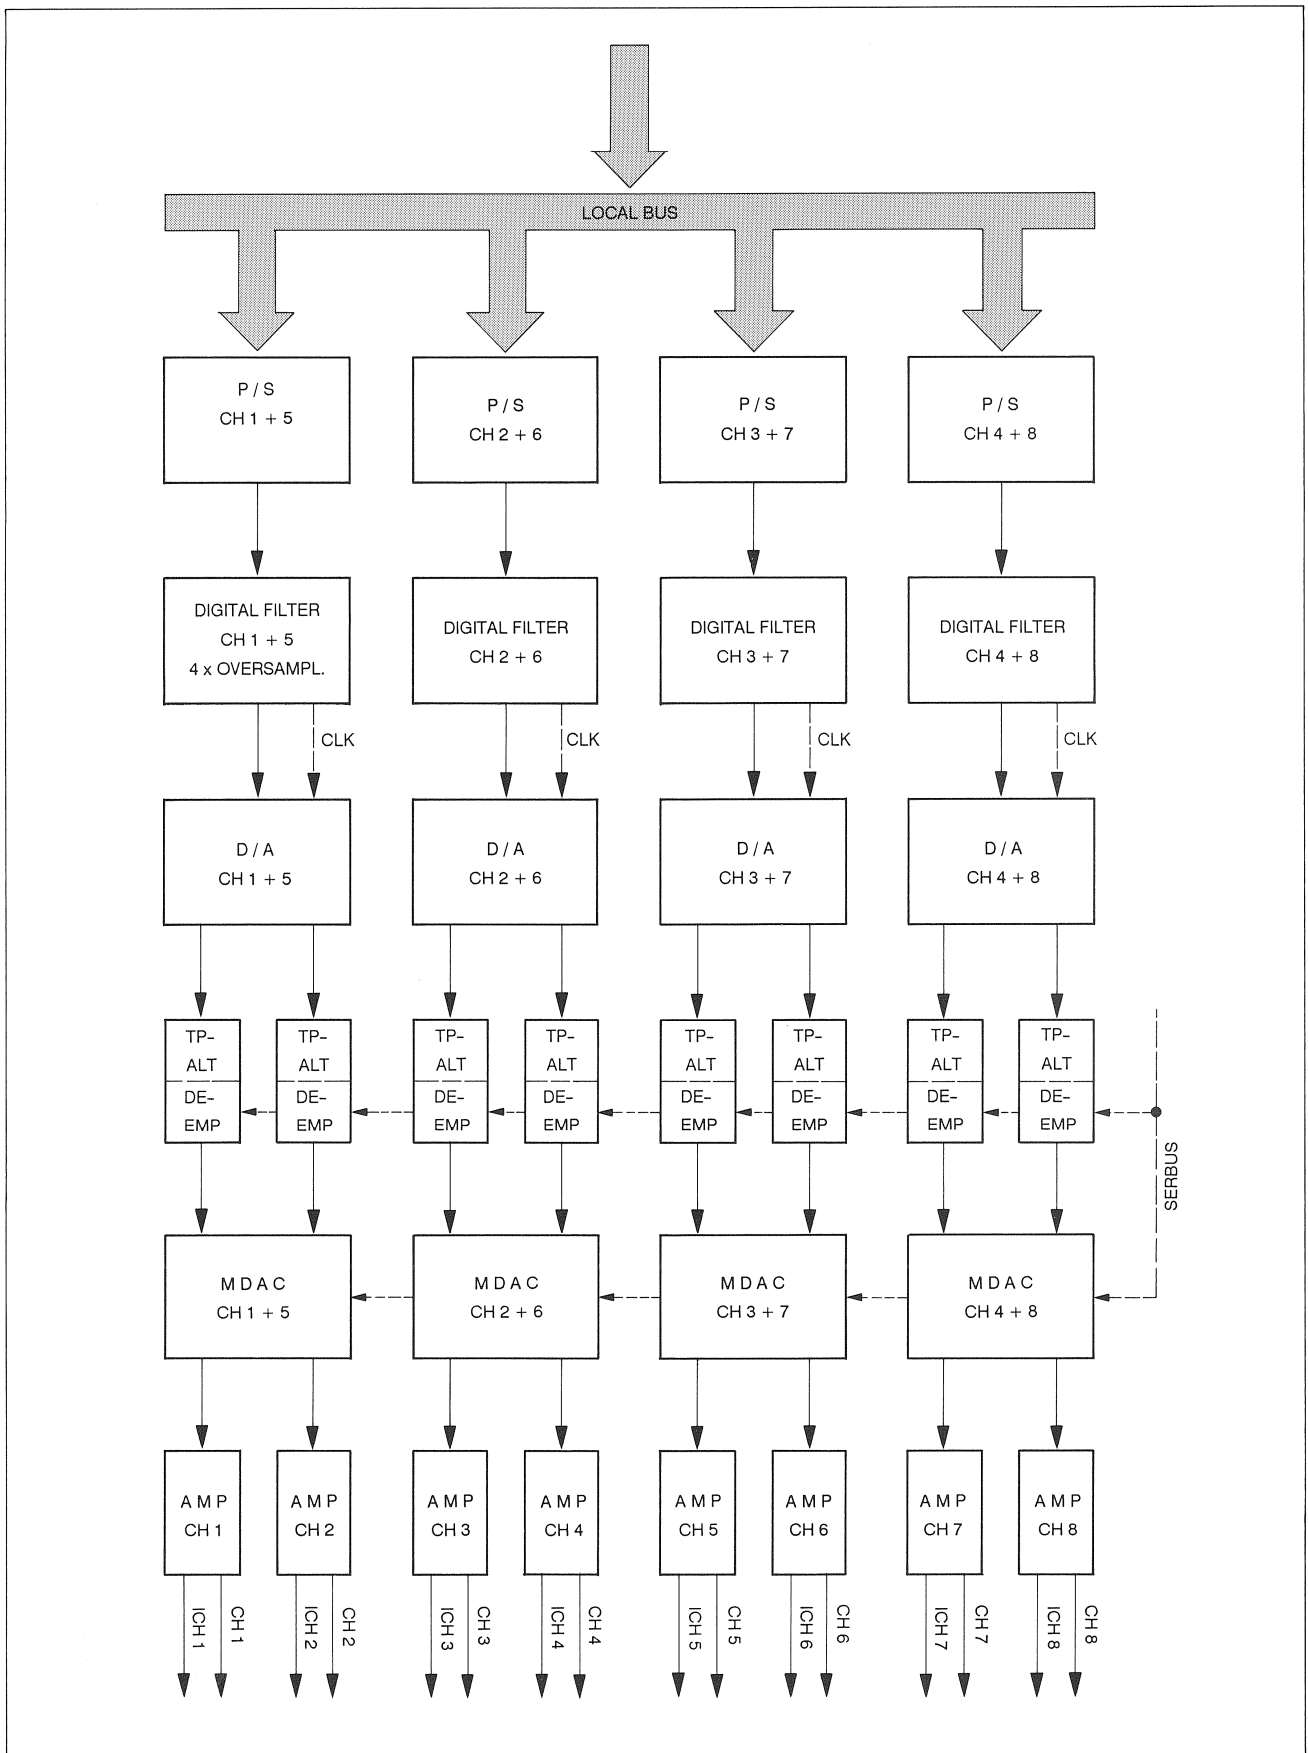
LOCAL BUS

P / S
CH 1 + 5

P / S
CH 2 + 6

P / S
CH 3 + 7

P / S
CH 4 + 8

DIGITAL FILTER
CH 1 + 5
4 x OVERSAMPL.

DIGITAL FILTER
CH 2 + 6

DIGITAL FILTER
CH 3 + 7

DIGITAL FILTER
CH 4 + 8

CLK

CLK

CLK

CLK

D / A
CH 1 + 5

D / A
CH 2 + 6

D / A
CH 3 + 7

D / A
CH 4 + 8

TP-
ALT
DE-
EMP

TP-
ALT
DE-
EMP

TP-
ALT
DE-
EMP

TP-
ALT
DE-
EMP

TP-
ALT
DE-
EMP

TP-
ALT
DE-
EMP

TP-
ALT
DE-
EMP

TP-
ALT
DE-
EMP

SERBUS

M D A C
CH 1 + 5

M D A C
CH 2 + 6

M D A C
CH 3 + 7

M D A C
CH 4 + 8

A M P
CH 1

A M P
CH 2

A M P
CH 3

A M P
CH 4

A M P
CH 5

A M P
CH 6

A M P
CH 7

A M P
CH 8

ICH 1 CH 1 ICH 2 CH 2 ICH 3 CH 3 ICH 4 CH 4 ICH 5 CH 5 ICH 6 CH 6 ICH 7 CH 7 ICH 8 CH 8